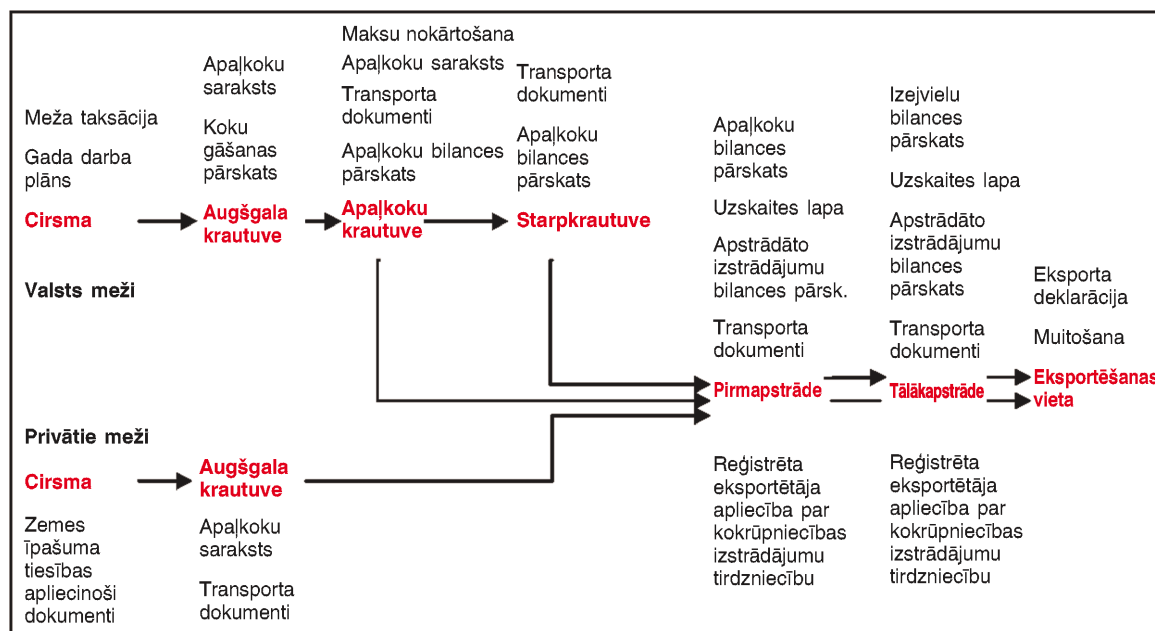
Meža taksācija

Gada darba plāns

Cirsma

Valsts meži

Apaļkoku saraksts

Koku gāšanas pārskats

Augšgala krautuve

Maksu nokārtošana

Apaļkoku saraksts

Transporta dokumenti

Apaļkoku bilances pārskats

Apaļkoku krautuve

Transporta dokumenti

Apaļkoku bilances pārskats

Starpkrautuve

Privātie meži

Cirsma

Zemes īpašuma tiesības apliecinoši dokumenti

Augšgala krautuve

Apaļkoku saraksts

Transporta dokumenti

Apaļkoku bilances pārskats

Uzskaites lapa

Apstrādāto izstrādājumu bilances pārsk.

Transporta dokumenti

Pirmapstrāde

Reģistrēta eksportētāja apliecība par kokrūpniecības izstrādājumu tirdzniecību

Izejvielu bilances pārskats

Uzskaites lapa

Apstrādāto izstrādājumu bilances pārskats

Transporta dokumenti

Tālākapstrāde

Reģistrēta eksportētāja apliecība par kokrūpniecības izstrādājumu tirdzniecību

Eksporta deklarācija

Muitošana

Eksportēšanas vieta